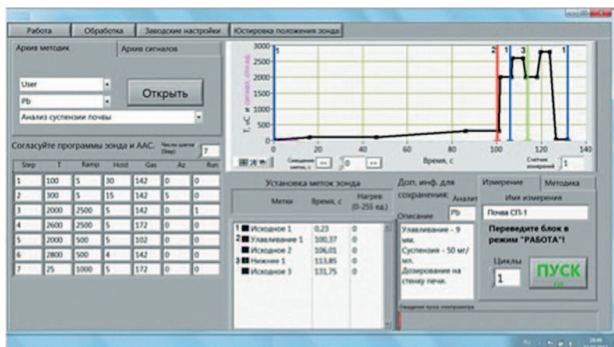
Работа | Обработка | Заводские настройки | Юстировка положения зонда

Архив методик | Архив сигналов

User
Pb
Открыть
Анализ суспензии почвы

Согласуйте программы зонда и ААС.
Число шагов (Step) 7

| Step | T | Ramp | Hold | Gas | Az | Run |
|---|---|---|---|---|---|---|
| 1 | 100 | 5 | 30 | 142 | 0 | 0 |
| 2 | 300 | 5 | 15 | 142 | 5 | 0 |
| 3 | 2000 | 5 | 2 | 142 | 0 | 1 |
| 4 | 2600 | 2500 | 5 | 172 | 0 | 0 |
| 5 | 2000 | 500 | 5 | 102 | 0 | 0 |
| 6 | 2800 | 500 | 4 | 142 | 0 | 0 |
| 7 | 25 | 1000 | 5 | 172 | 0 | 0 |

3000
2500
2000
1500
1000
500
0
T, °C
1 2 3
0 20 40 60 80 100 120 140
Время, с
Смещение меток, с << 0 >>
Счетчик измерений 1

Установка меток зонда
| Метки | Время, с | Нагрев (0-255 ед.) |
|---|---|---|
| 1 Исходное 1 | 0,23 | 0 |
| 2 Улавливание 1 | 100,37 | 0 |
| Исходное 2 | 106,01 | 0 |
| 3 Нижнее 1 | 113,85 | 0 |
| Исходное 3 | 131,75 | 0 |

Доп. инф. для сохранения: Аналит Pb
Описание
Улавливание - 9 мм. Суспензия - 50 мг/мл. Дозирование на стенку печи.

Измерение | Методика
Имя измерения
Почва СП-1
Переведите блок в режим "РАБОТА"!
Циклы
1
ПУСК